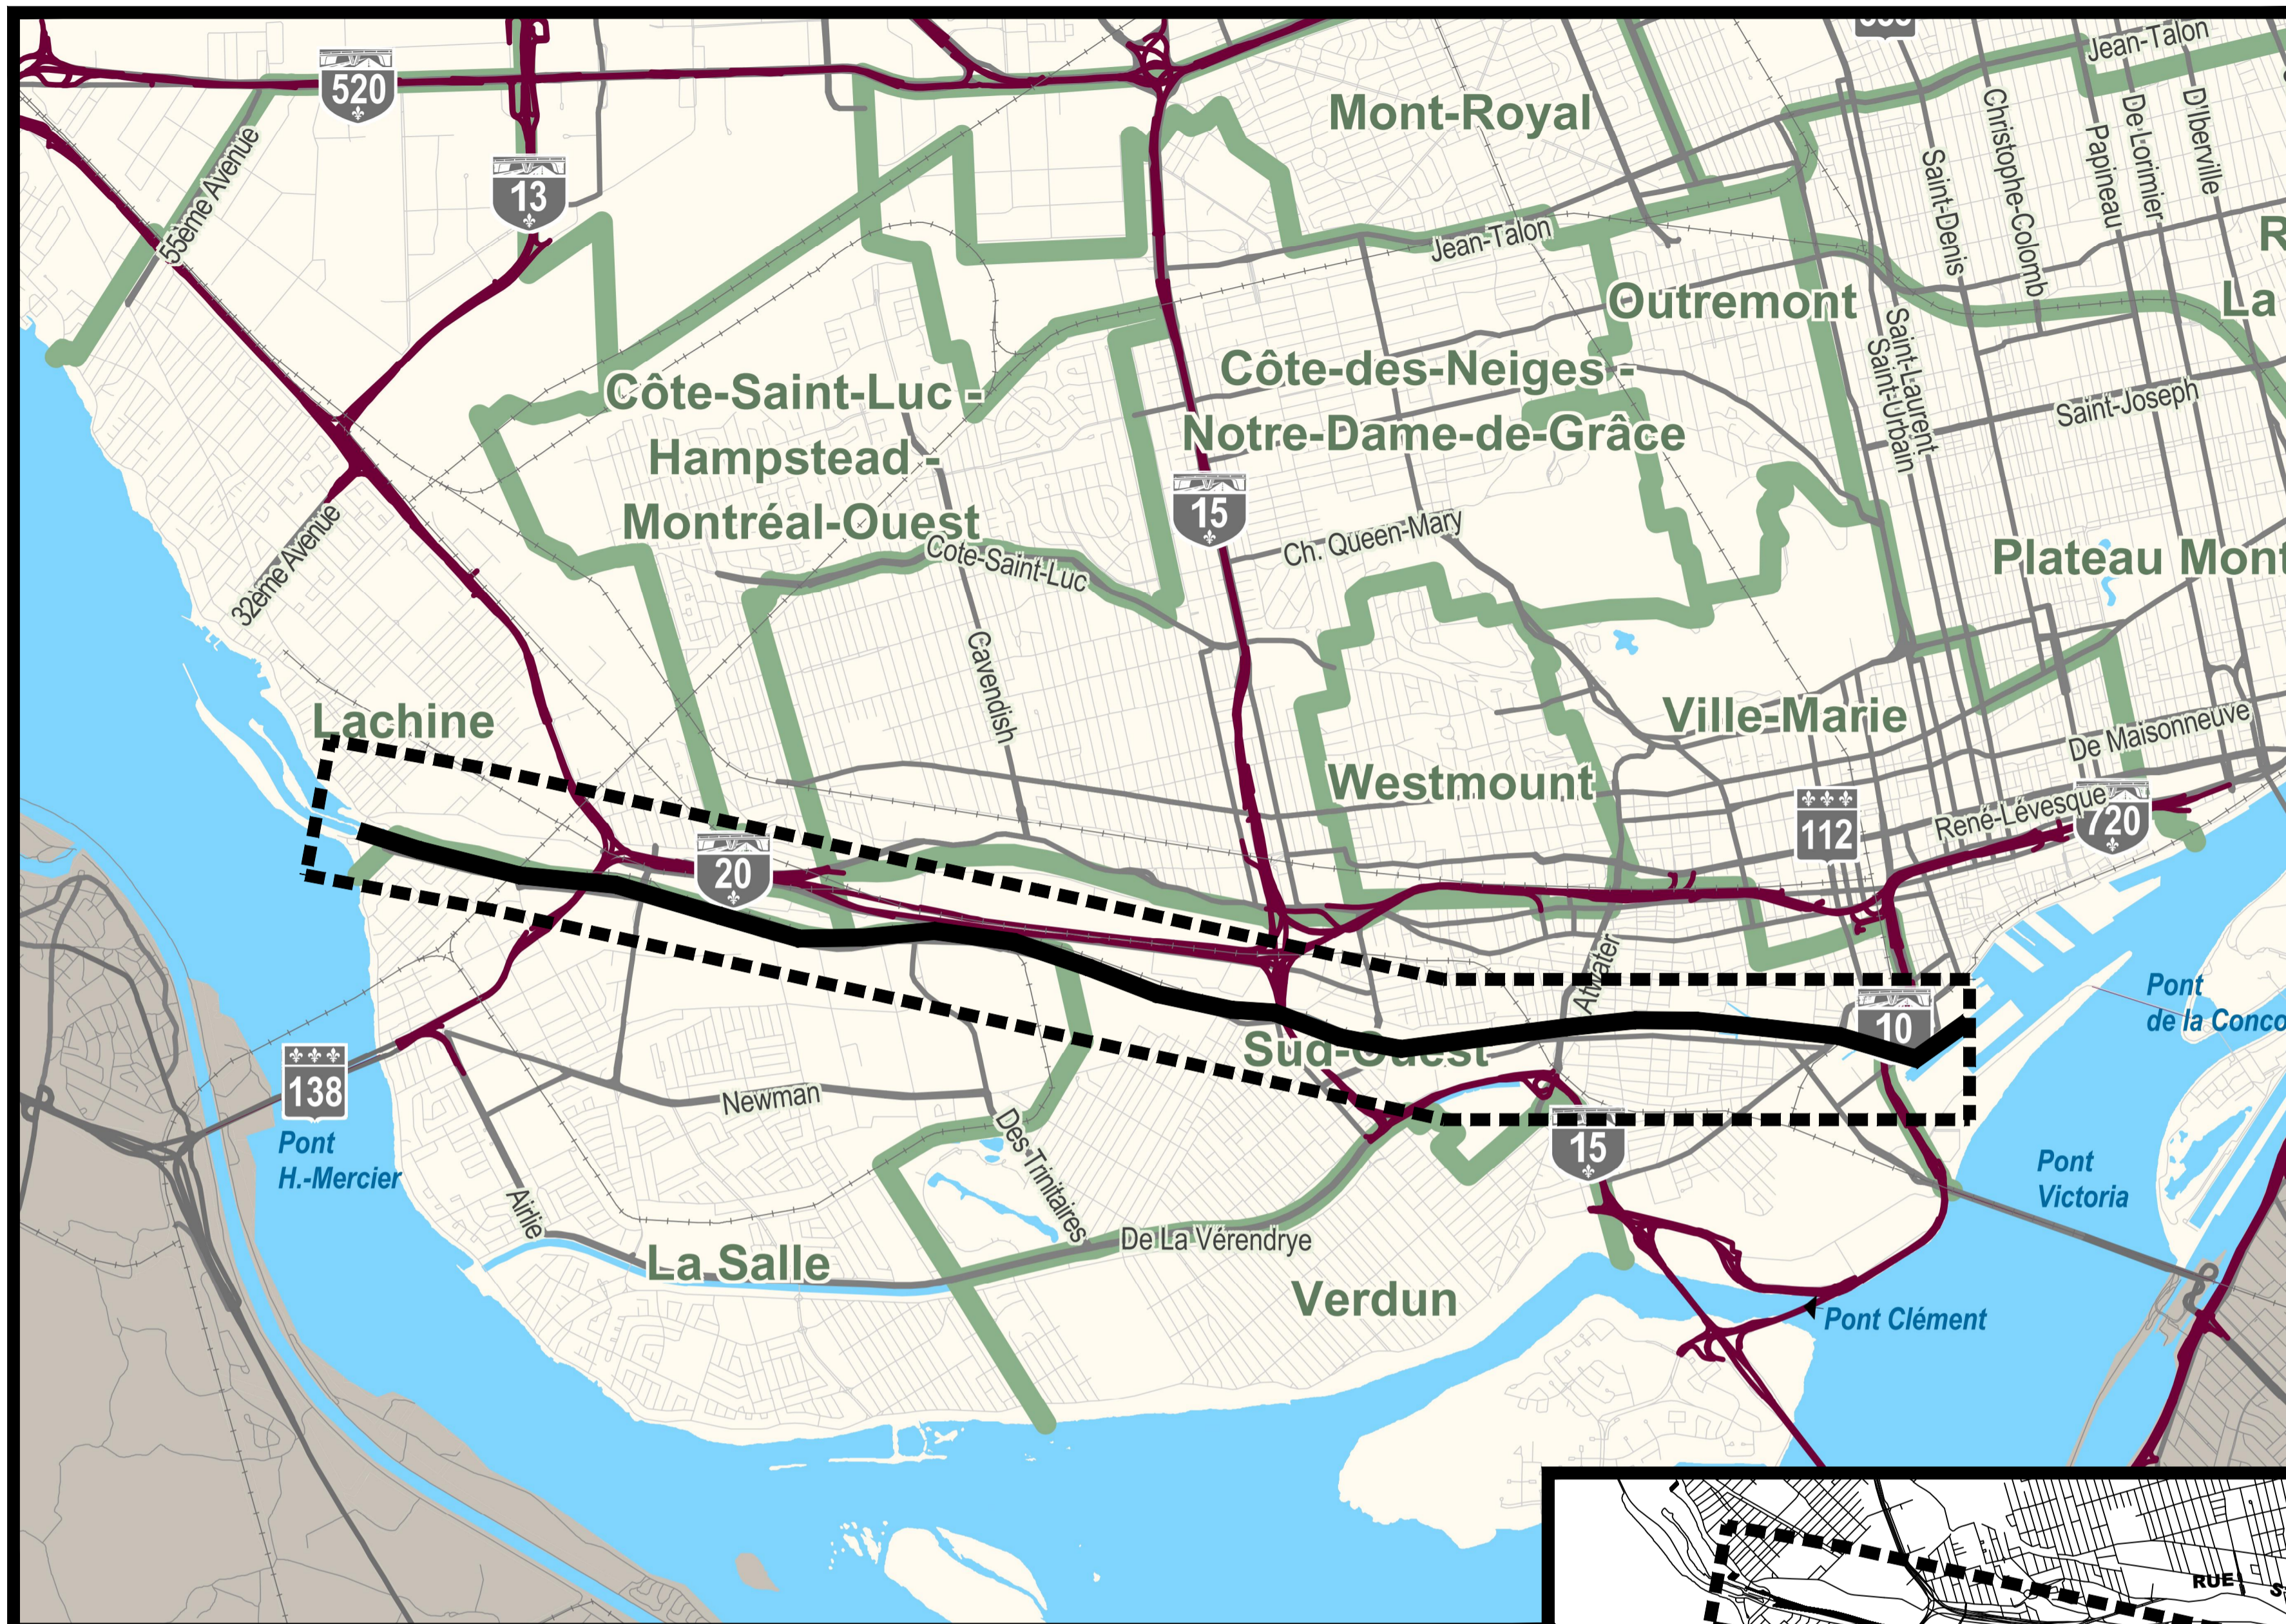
520
13
55ème Avenue
32ème Avenue
Mont-Royal
Jean-Talon
Jean-Talon
Saint-Denis
Christophe-Colomb
Papineau
De Lorimier
D'Iberville
R
La
Outremont
Saint-Laurent
Saint-Urbain
Saint-Joseph
Côte-Saint-Luc - Hampstead - Montréal-Ouest
Côte-des-Neiges - Notre-Dame-de-Grâce
15
Ch. Queen-Mary
Côte-Saint-Luc
Plateau Mont
Cavendish
Lachine
Ville-Marie
Westmount
De Maisonneuve
112
René-Lévesque
720
20
Atwater
Pont de la Conco
10
Sud-Ouest
138
Pont H.-Mercier
Newman
15
Des Trinitaires
Pont Victoria
Airlie
De La Vérendrye
La Salle
Verdun
Pont Clément
RUE